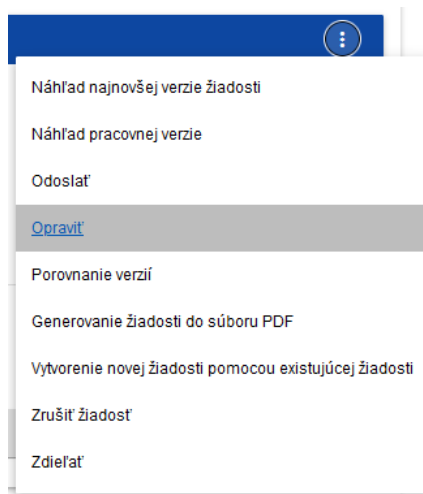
Náhľad najnovšej verzie žiadosti

Náhľad pracovnej verzie

Odoslať

Opraviť

Porovnanie verzií

Generovanie žiadosti do súboru PDF

Vytvorenie novej žiadosti pomocou existujúcej žiadosti

Zrušiť žiadosť

Zdieľať